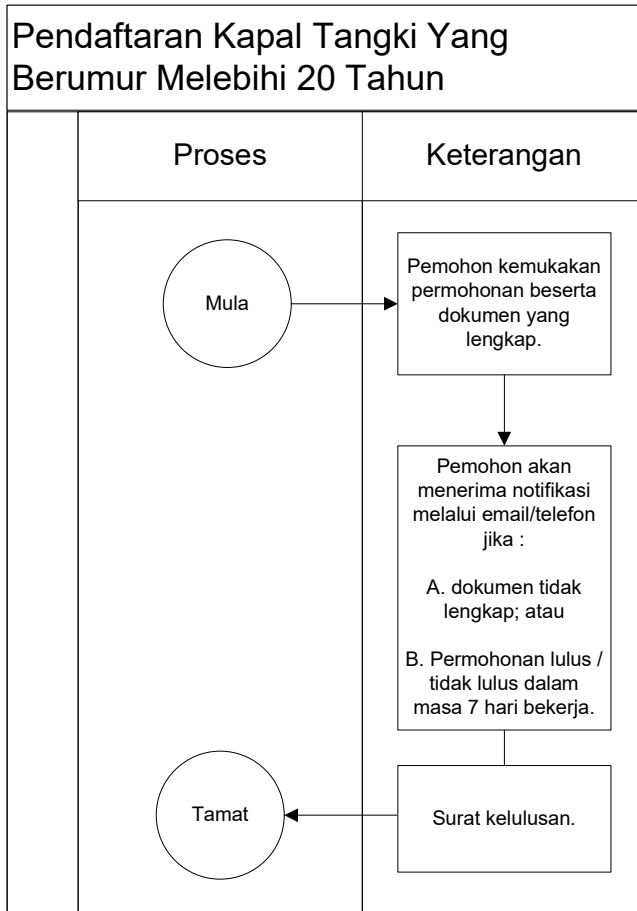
Pendaftaran Kapal Tangki Yang Berumur Melebihi 20 Tahun

| Proses | Keterangan |
|---|---|

Mula

Pemohon kemukakan permohonan beserta dokumen yang lengkap.

Pemohon akan menerima notifikasi melalui email/telefon jika :

A. dokumen tidak lengkap; atau

B. Permohonan lulus / tidak lulus dalam masa 7 hari bekerja.

Tamat

Surat kelulusan.